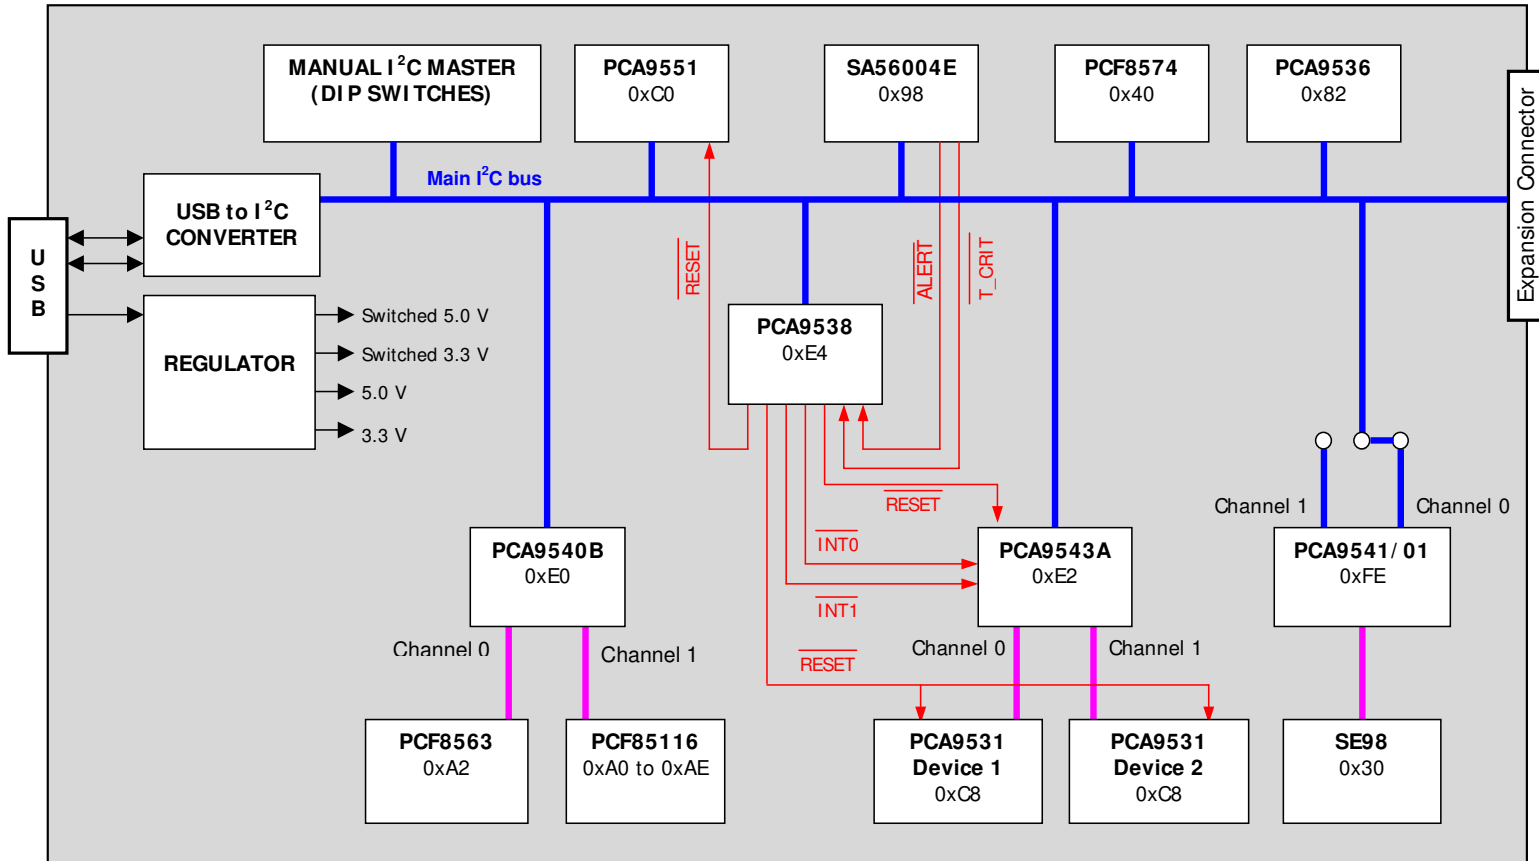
MANUAL I$^2$C MASTER
(DIP SWITCHES)

PCA9551
0xC0

SA56004E
0x98

PCF8574
0x40

PCA9536
0x82

Expansion Connector

Main I$^2$C bus

USB to I$^2$C CONVERTER

U S B

REGULATOR

Switched 5.0 V
Switched 3.3 V
5.0 V
3.3 V

RESET

ALERT

T_CRIT

PCA9538
0xE4

RESET

INT0

INT1

RESET

PCA9540B
0xE0

Channel 0
Channel 1

PCA9543A
0xE2

Channel 0
Channel 1

Channel 1
Channel 0

PCA9541/01
0xFE

PCF8563
0xA2

PCF85116
0xA0 to 0xAE

PCA9531
Device 1
0xC8

PCA9531
Device 2
0xC8

SE98
0x30